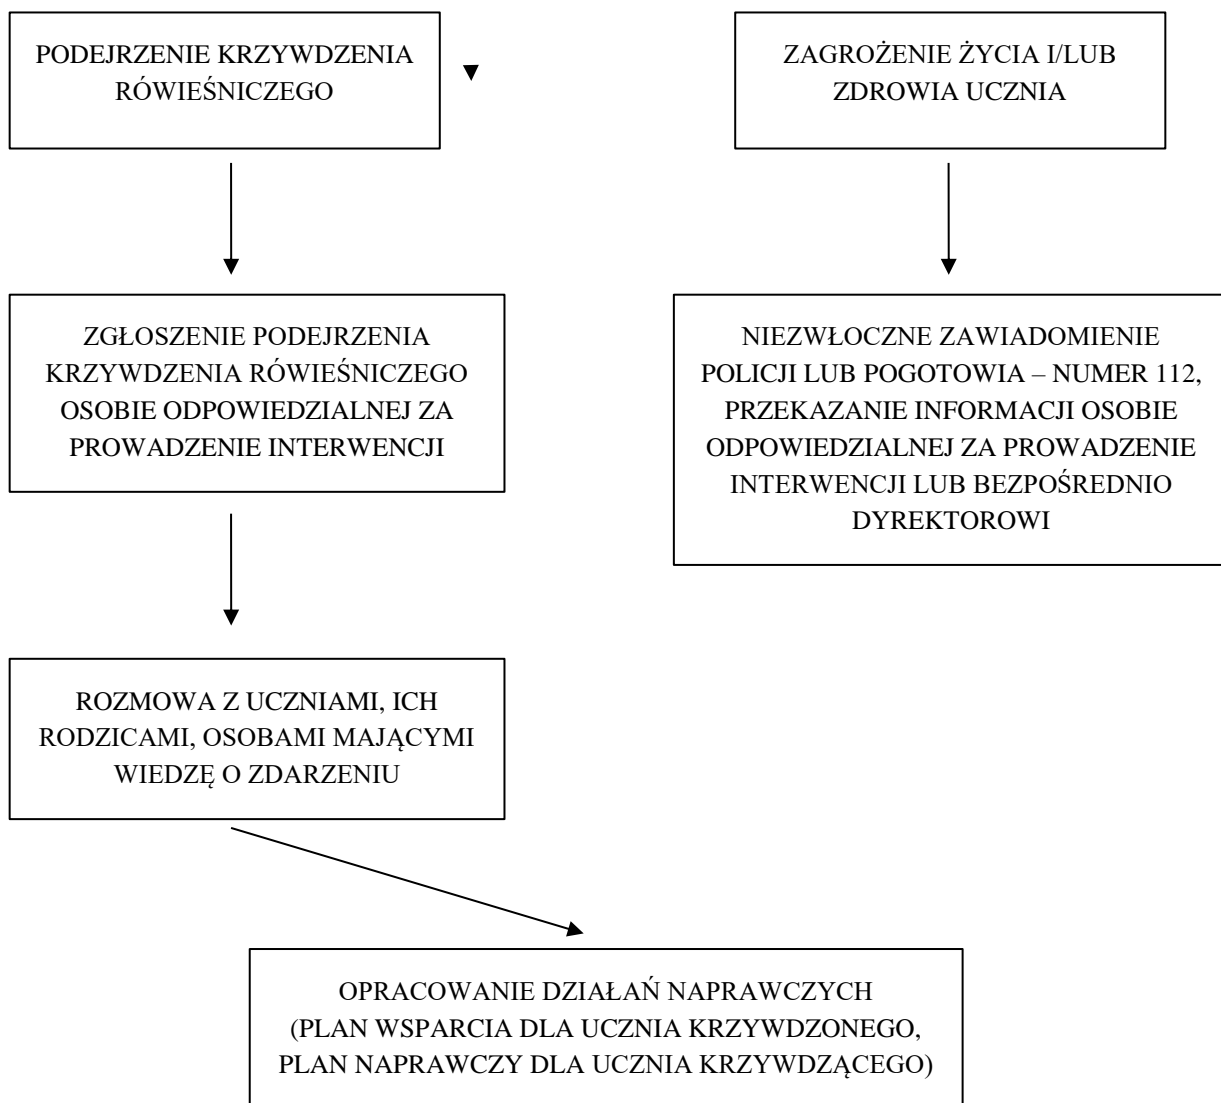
PODEJRZENIE KRZYWDZENIA RÓWIEŚNICZEGO

ZAGROŻENIE ŻYCIA I/LUB ZDROWIA UCZNIA

ZGŁOSZENIE PODEJRZENIA KRZYWDZENIA RÓWIEŚNICZEGO OSOBIE ODPOWIEDZIALNEJ ZA PROWADZENIE INTERWENCJI

NIEZWŁOCZNE ZAWIADOMIENIE POLICJI LUB POGOTOWIA – NUMER 112, PRZEKAZANIE INFORMACJI OSOBIE ODPOWIEDZIALNEJ ZA PROWADZENIE INTERWENCJI LUB BEZPOŚREDNIO DYREKTOROWI

ROZMOWA Z UCZNIAMI, ICH RODZICAMI, OSOBAMI MAJĄCYMI WIEDZĘ O ZDARZENIU

OPRACOWANIE DZIAŁAŃ NAPRAWCZYCH (PLAN WSPARCIA DLA UCZNIA KRZYWDZONEGO, PLAN NAPRAWCZY DLA UCZNIA KRZYWDZĄCEGO)